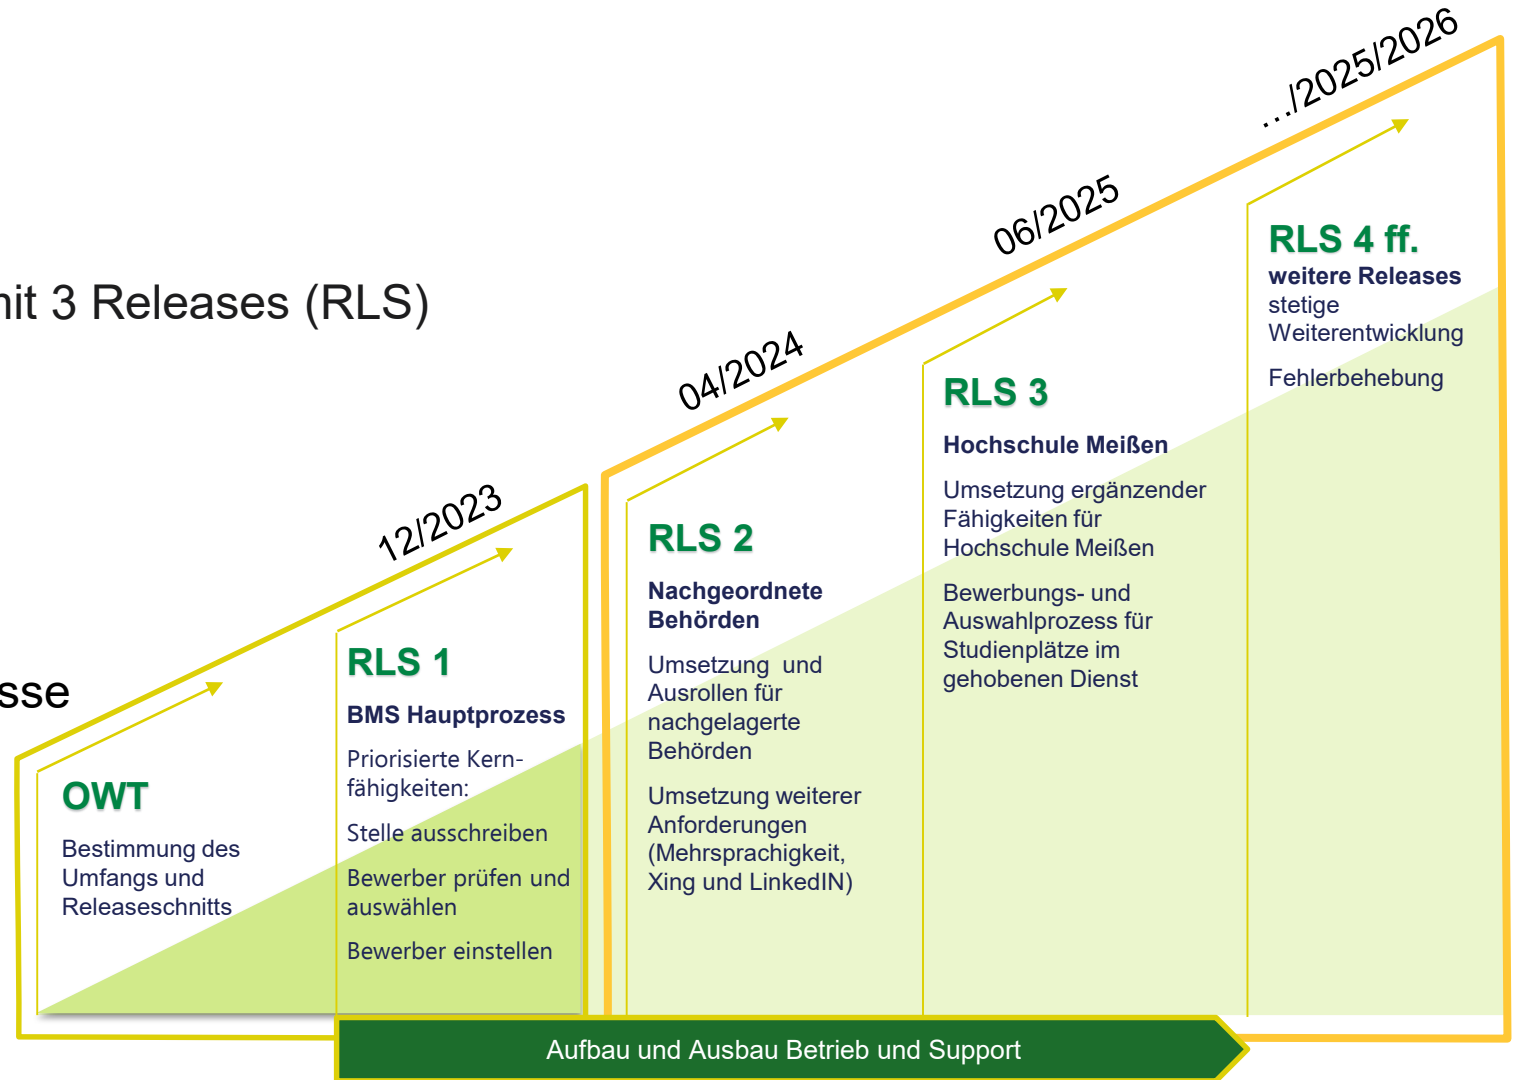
nit 3 Releases (RLS)

sse

12/2023

04/2024

06/2025

…/2025/2026

OWT

Bestimmung des Umfangs und Releaseschnitts

RLS 1

BMS Hauptprozess

Priorisierte Kernfähigkeiten:

Stelle ausschreiben

Bewerber prüfen und auswählen

Bewerber einstellen

RLS 2

Nachgeordnete Behörden

Umsetzung und Ausrollen für nachgelagerte Behörden

Umsetzung weiterer Anforderungen (Mehrsprachigkeit, Xing und LinkedIN)

RLS 3

Hochschule Meißen

Umsetzung ergänzender Fähigkeiten für Hochschule Meißen

Bewerbungs- und Auswahlprozess für Studienplätze im gehobenen Dienst

RLS 4 ff.

weitere Releases

stetige Weiterentwicklung

Fehlerbehebung

Aufbau und Ausbau Betrieb und Support